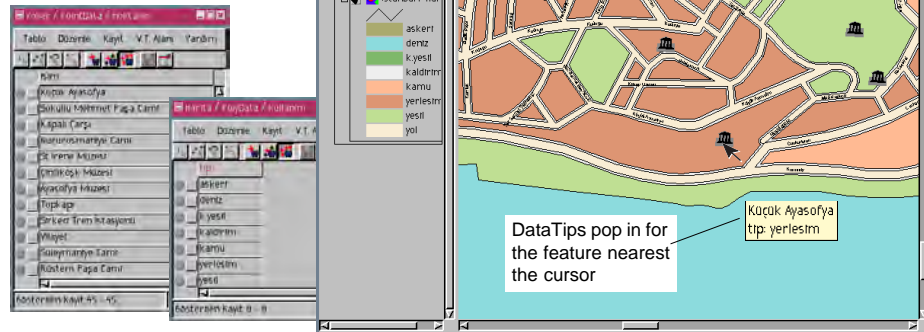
Tablo Düzenle Kayıt V.T. Alanı Yardım

İsim
Küçük Ayasofya
Sokullu Mehmet Paşa Camii
Kapalı Çarşı
Nuruosmaniye Camii
St İrene Müzesi
Çinilikoşk Müzesi
Ayasofya Müzesi
Topkapı
Sirkeci Tren İstasyonu
Vilayet
Süleymaniye Camii
Rüstem Paşa Camii

Gösterilen Kayıt 45 - 45

Tablo Düzenle Kayıt V.T. A

tip
askeri
deniz
k.yesil
kaldırım
kamu
yerlesim
yesil

Gösterilen Kayıt 8 - 8

askeri
deniz
k.yesil
kaldırım
kamu
yerlesim
yesil
yol

DataTips pop in for the feature nearest the cursor

Küçük Ayasofya
tip: yerlesim